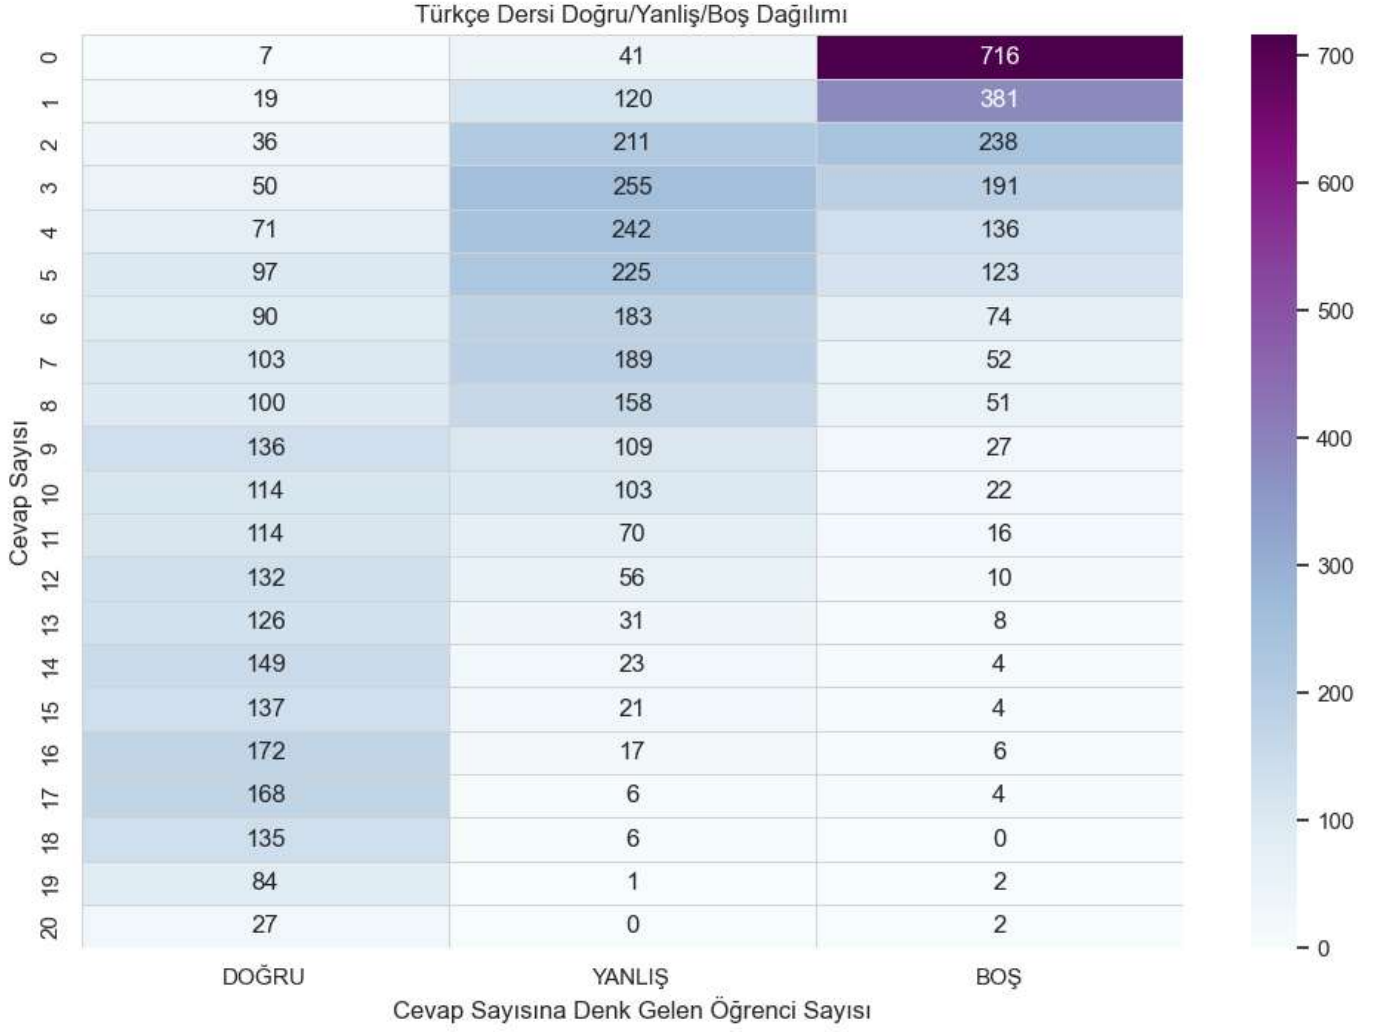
Türkçe Dersi Doğru/Yanliş/Boş Dağılımı

Cevap Sayısı

| | DOĞRU | YANLIŞ | BOŞ |
|---|---|---|---|
| 0 | 7 | 41 | 716 |
| 1 | 19 | 120 | 381 |
| 2 | 36 | 211 | 238 |
| 3 | 50 | 255 | 191 |
| 4 | 71 | 242 | 136 |
| 5 | 97 | 225 | 123 |
| 6 | 90 | 183 | 74 |
| 7 | 103 | 189 | 52 |
| 8 | 100 | 158 | 51 |
| 9 | 136 | 109 | 27 |
| 10 | 114 | 103 | 22 |
| 11 | 114 | 70 | 16 |
| 12 | 132 | 56 | 10 |
| 13 | 126 | 31 | 8 |
| 14 | 149 | 23 | 4 |
| 15 | 137 | 21 | 4 |
| 16 | 172 | 17 | 6 |
| 17 | 168 | 6 | 4 |
| 18 | 135 | 6 | 0 |
| 19 | 84 | 1 | 2 |
| 20 | 27 | 0 | 2 |

Cevap Sayısına Denk Gelen Öğrenci Sayısı

700
600
500
400
300
200
100
0